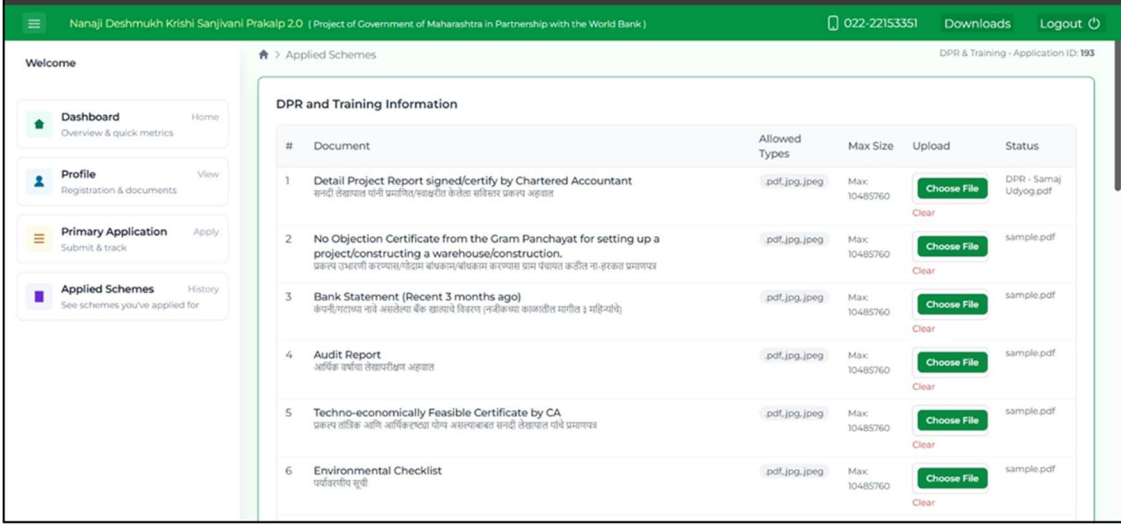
Nanaji Deshmukh Krishi Sanjivani Prakalp 2.0 ( Project of Government of Maharashtra in Partnership with the World Bank )

022-22153351 Downloads Logout

Welcome

Dashboard Home
Overview & quick metrics

Profile View
Registration & documents

Primary Application Apply
Submit & track

Applied Schemes History
See schemes you've applied for

> Applied Schemes

DPR & Training - Application ID: 193

DPR and Training Information

| # | Document | Allowed Types | Max Size | Upload | Status |
|---|---|---|---|---|---|
| 1 | Detail Project Report signed/certify by Chartered Accountant सनदी लेखापाल यांनी प्रमाणित/स्वाक्षरीत केलेला सविस्तर प्रकल्प अहवाल | .pdf,.jpg,.jpeg | Max: 10485760 | Choose File Clear | DPR - Samaj Udyog.pdf |
| 2 | No Objection Certificate from the Gram Panchayat for setting up a project/constructing a warehouse/construction. प्रकल्प उभारणी करण्यास/गोदाम बांधकाम/बांधकाम करण्यास ग्राम पंचायत कडील ना-हरकत प्रमाणपत्र | .pdf,.jpg,.jpeg | Max: 10485760 | Choose File Clear | sample.pdf |
| 3 | Bank Statement (Recent 3 months ago) कंपनी/गटाच्या नावे असलेल्या बँक खात्याचे विवरण (नजीकच्या काळातील मागील 3 महिन्यांचे) | .pdf,.jpg,.jpeg | Max: 10485760 | Choose File Clear | sample.pdf |
| 4 | Audit Report आर्थिक वर्षाचा लेखापरीक्षण अहवाल | .pdf,.jpg,.jpeg | Max: 10485760 | Choose File Clear | sample.pdf |
| 5 | Techno-economically Feasible Certificate by CA प्रकल्प तांत्रिक आणि आर्थिकदृष्ट्या योग्य असल्याबाबत सनदी लेखापाल यांचे प्रमाणपत्र | .pdf,.jpg,.jpeg | Max: 10485760 | Choose File Clear | sample.pdf |
| 6 | Environmental Checklist पर्यावरणीय सूची | .pdf,.jpg,.jpeg | Max: 10485760 | Choose File Clear | sample.pdf |